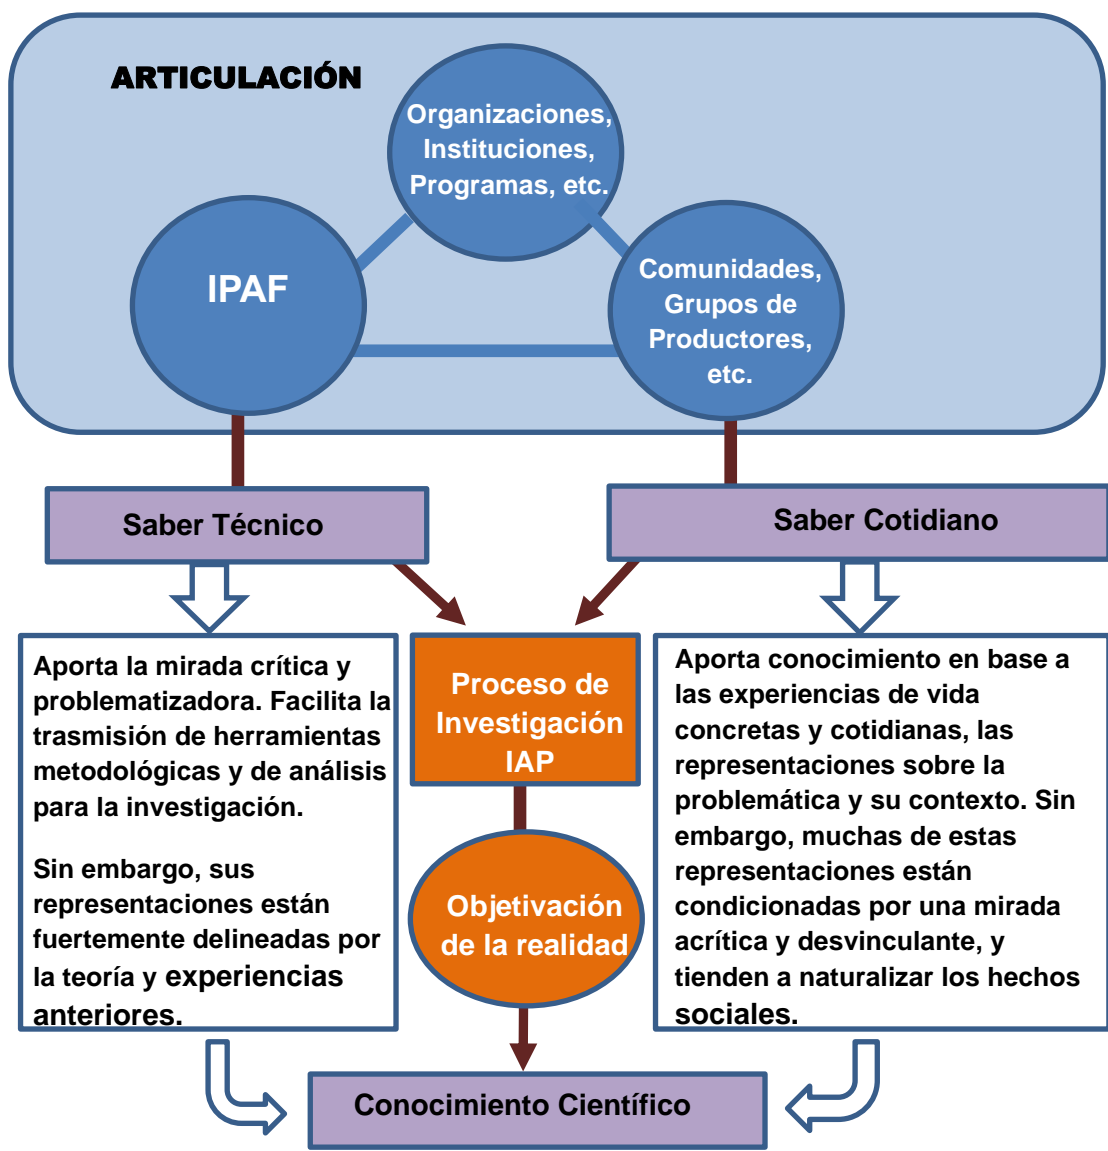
ARTICULACIÓN

Organizaciones, Instituciones, Programas, etc.

IPAF

Comunidades, Grupos de Productores, etc.

Saber Técnico

Saber Cotidiano

Aporta la mirada crítica y problematizadora. Facilita la trasmisión de herramientas metodológicas y de análisis para la investigación.

Sin embargo, sus representaciones están fuertemente delineadas por la teoría y experiencias anteriores.

Proceso de Investigación IAP

Objetivación de la realidad

Aporta conocimiento en base a las experiencias de vida concretas y cotidianas, las representaciones sobre la problemática y su contexto. Sin embargo, muchas de estas representaciones están condicionadas por una mirada acrítica y desvinculante, y tienden a naturalizar los hechos sociales.

Conocimiento Científico